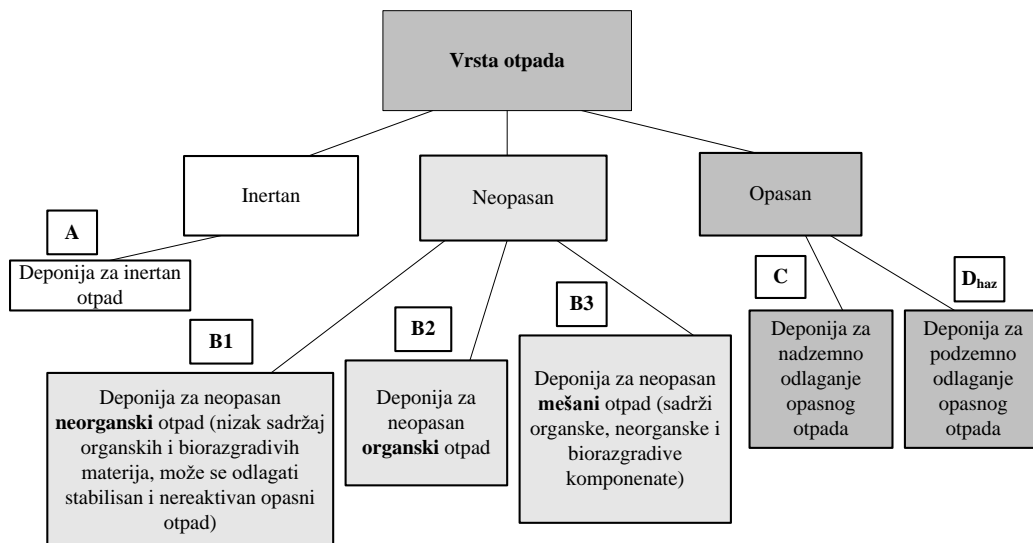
Vrsta otpada

Inertan

Neopasan

Opasan

A

Deponija za inertan otpad

B1

Deponija za neopasan neorganski otpad (nizak sadržaj organskih i biorazgradivih materija, može se odlagati stabilisan i nereaktivan opasni otpad)

B2

Deponija za neopasan organski otpad

B3

Deponija za neopasan mešani otpad (sadrži organske, neorganske i biorazgradive komponenate)

C

Deponija za nadzemno odlaganje opasnog otpada

$D_{haz}$

Deponija za podzemno odlaganje opasnog otpada